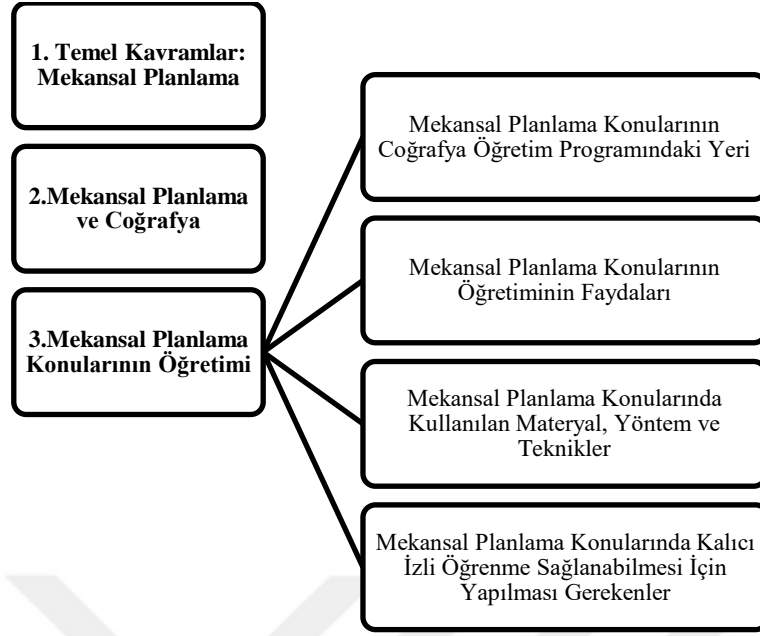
1. Temel Kavramlar: Mekansal Planlama

2.Mekansal Planlama ve Coğrafya

3.Mekansal Planlama Konularının Öğretimi

Mekansal Planlama Konularının Coğrafya Öğretim Programındaki Yeri

Mekansal Planlama Konularının Öğretiminin Faydaları

Mekansal Planlama Konularında Kullanılan Materyal, Yöntem ve Teknikler

Mekansal Planlama Konularında Kalıcı İzli Öğrenme Sağlanabilmesi İçin Yapılması Gerekenler